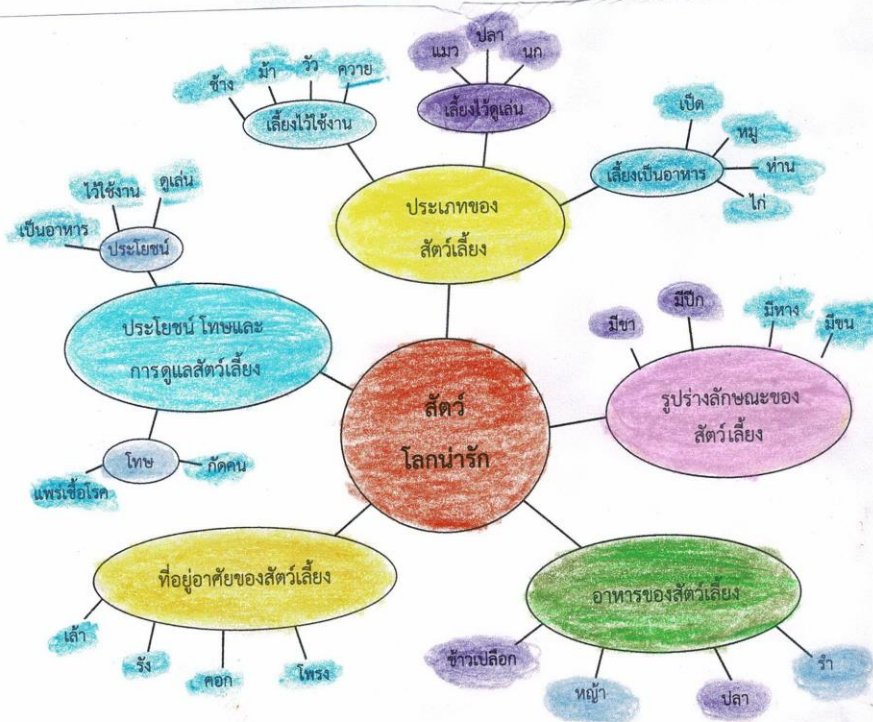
แมว
ปลา
นก
เลี้ยงไว้ดูเล่น

ช้าง
ม้า
วัว
ควาย
เลี้ยงไว้ใช้งาน

เป็ด
หมู
ห่าน
ไก่
เลี้ยงเป็นอาหาร

ไว้ใช้งาน
ดูเล่น
เป็นอาหาร
ประโยชน์

ประเภทของสัตว์เลี้ยง

ประโยชน์ โทษและการดูแลสัตว์เลี้ยง

มีขา
มีปีก
มีหาง
มีขน
รูปร่างลักษณะของสัตว์เลี้ยง

สัตว์โลกน่ารัก

โทษ
กัดคน
แพร่เชื้อโรค

ที่อยู่อาศัยของสัตว์เลี้ยง
เล้า
รัง
คอก
โรง

อาหารของสัตว์เลี้ยง
ข้าวเปลือก
หญ้า
ปลา
รำ